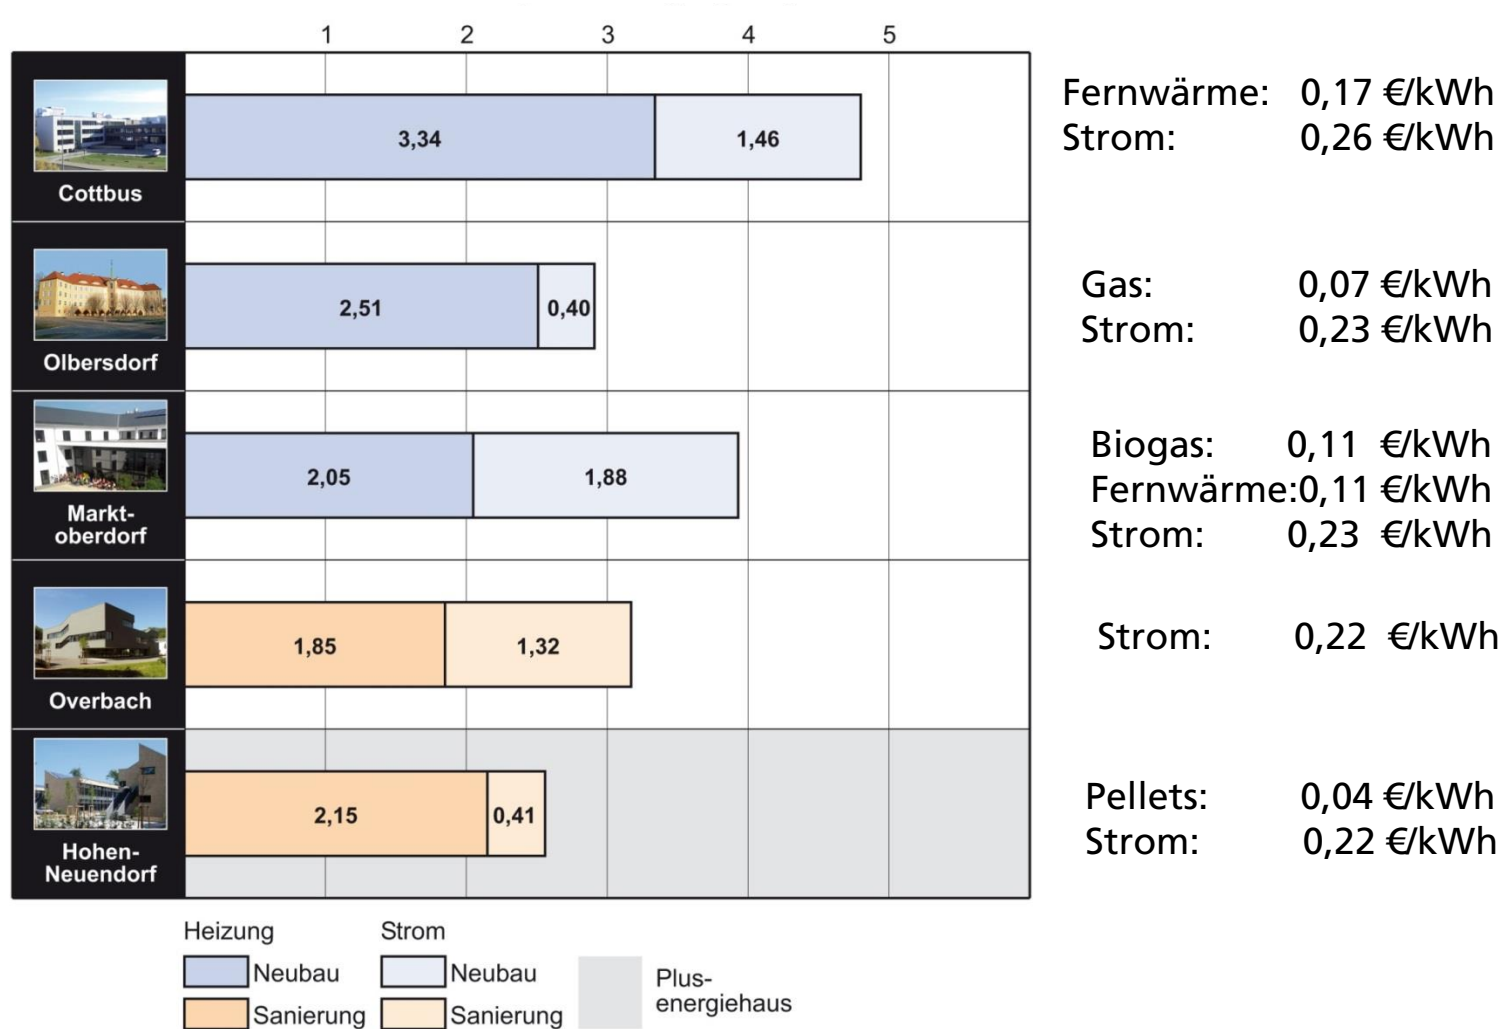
1 2 3 4 5

Cottbus
3,34
1,46

Fernwärme: 0,17 €/kWh
Strom: 0,26 €/kWh

Olbersdorf
2,51
0,40

Gas: 0,07 €/kWh
Strom: 0,23 €/kWh

Markt-oberdorf
2,05
1,88

Biogas: 0,11 €/kWh
Fernwärme:0,11 €/kWh
Strom: 0,23 €/kWh

Overbach
1,85
1,32

Strom: 0,22 €/kWh

Hohen-Neuendorf
2,15
0,41

Pellets: 0,04 €/kWh
Strom: 0,22 €/kWh

Heizung
Neubau
Sanierung
Strom
Neubau
Sanierung
Plus-energiehaus